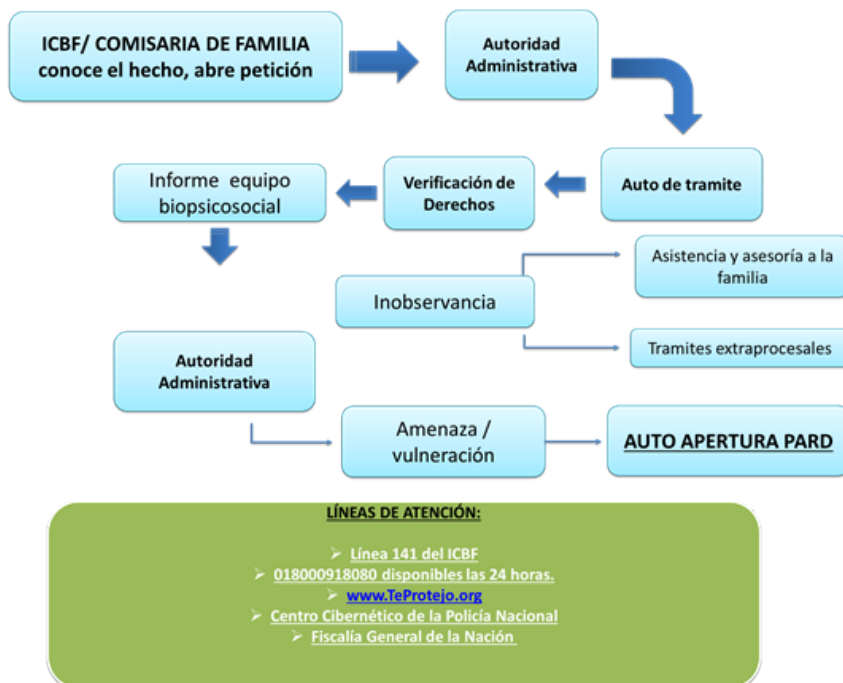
ICBF/ COMISARIA DE FAMILIA conoce el hecho, abre petición

Autoridad Administrativa

Auto de tramite

Verificación de Derechos

Informe equipo biopsicosocial

Inobservancia

Asistencia y asesoría a la familia

Tramites extraprocesales

Autoridad Administrativa

Amenaza / vulneración

AUTO APERTURA PARD

LÍNEAS DE ATENCIÓN:

➢ Línea 141 del ICBF
➢ 018000918080 disponibles las 24 horas.
➢ www.TeProtejo.org
➢ Centro Cibernético de la Policía Nacional
➢ Fiscalía General de la Nación